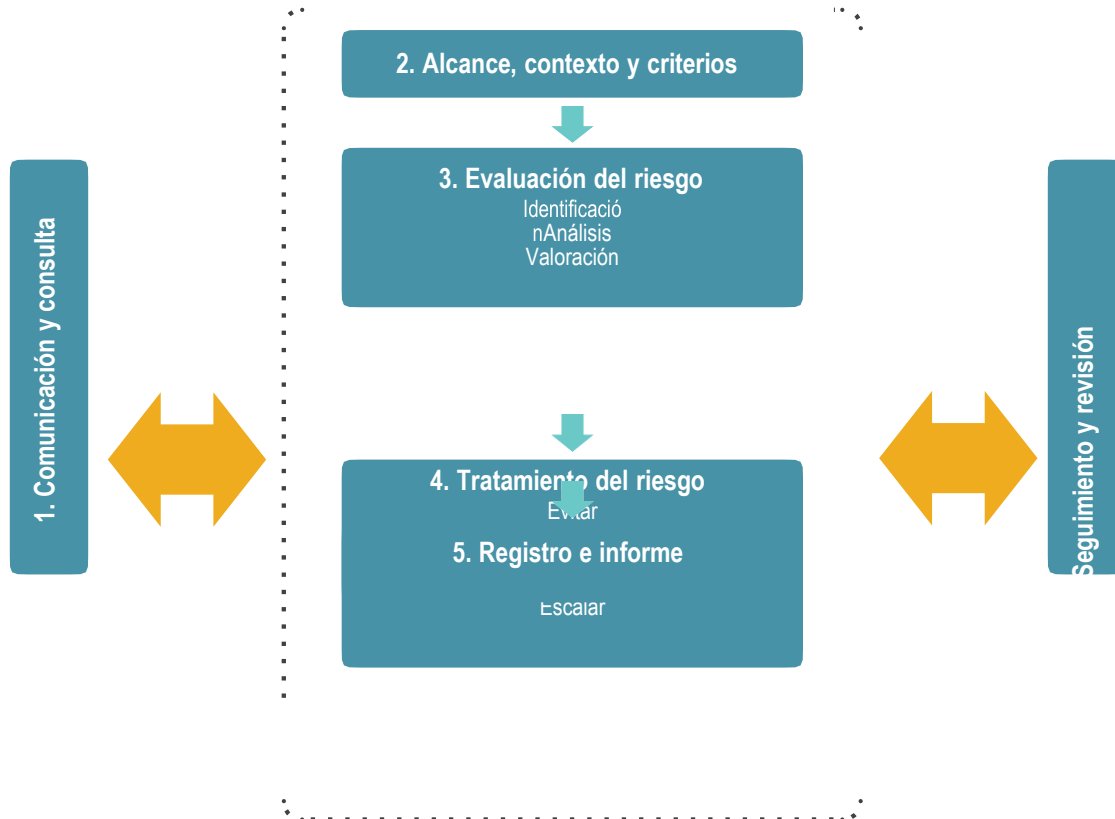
1. Comunicación y consulta

2. Alcance, contexto y criterios

3. Evaluación del riesgo
Identificació
nAnálisis
Valoración

4. Tratamiento del riesgo
Evitar

5. Registro e informe

Escalar

Seguimiento y revisión